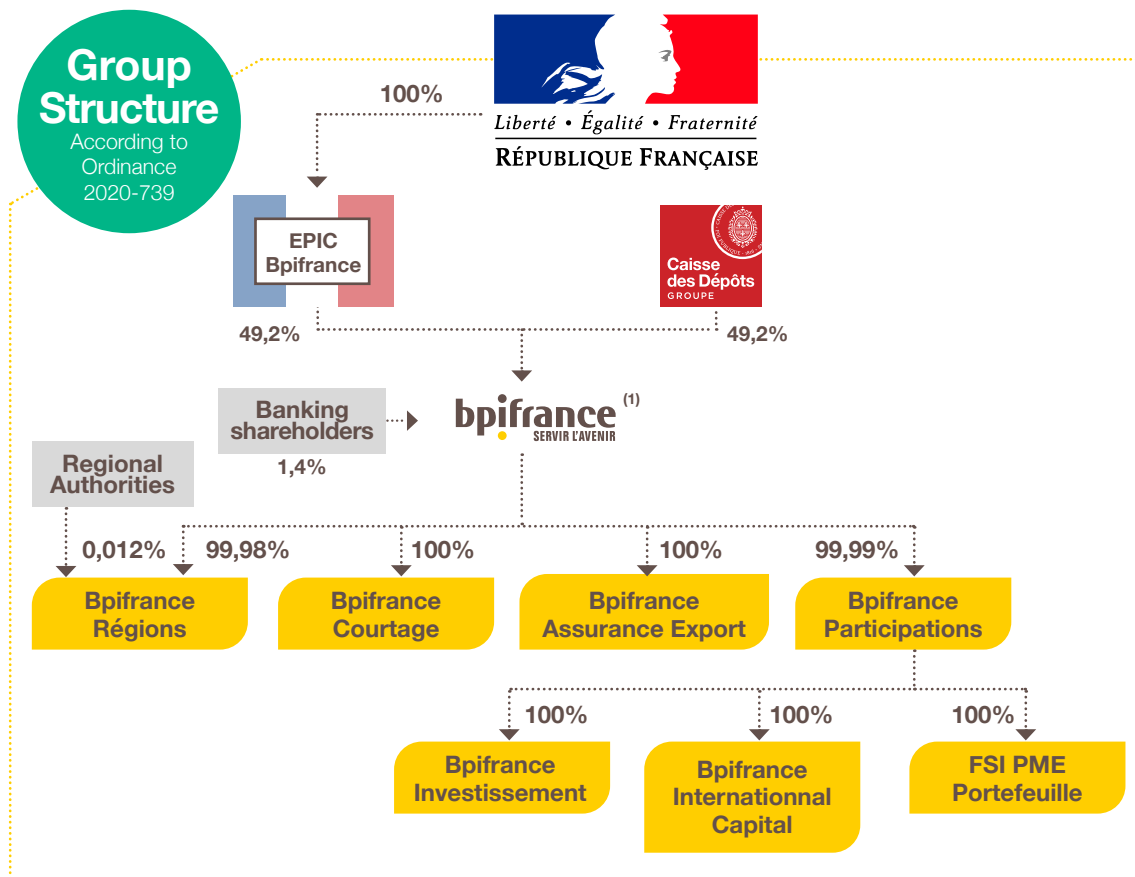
Group Structure
According to Ordinance 2020-739

Liberté • Égalité • Fraternité
RÉPUBLIQUE FRANÇAISE

100%

EPIC Bpifrance

Caisse des Dépôts
GROUPE

49,2%

49,2%

Banking shareholders

1,4%

bpifrance (1)
SERVIR L'AVENIR

Regional Authorities

0,012%

99,98%

100%

100%

99,99%

Bpifrance Régions

Bpifrance Courtage

Bpifrance Assurance Export

Bpifrance Participations

100%

100%

100%

Bpifrance Investissement

Bpifrance Internationnal Capital

FSI PME Portefeuille